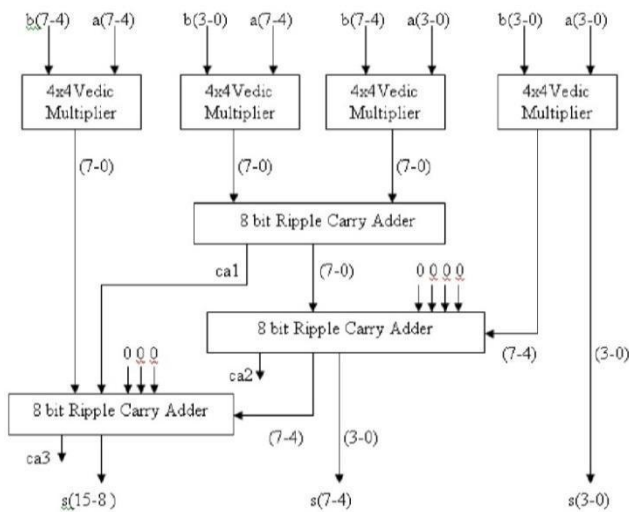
b(7-4) a(7-4) b(3-0) a(7-4) b(7-4) a(3-0) b(3-0) a(3-0)

4x4Vedic Multiplier

4x4Vedic Multiplier

4x4Vedic Multiplier

4x4Vedic Multiplier

(7-0)

(7-0)

(7-0)

8 bit Ripple Carry Adder

ca1

(7-0)

0 0 0 0

8 bit Ripple Carry Adder

0 0 0

(7-4)

(3-0)

ca2

8 bit Ripple Carry Adder

(7-4)

(3-0)

ca3

s(15-8)

s(7-4)

s(3-0)